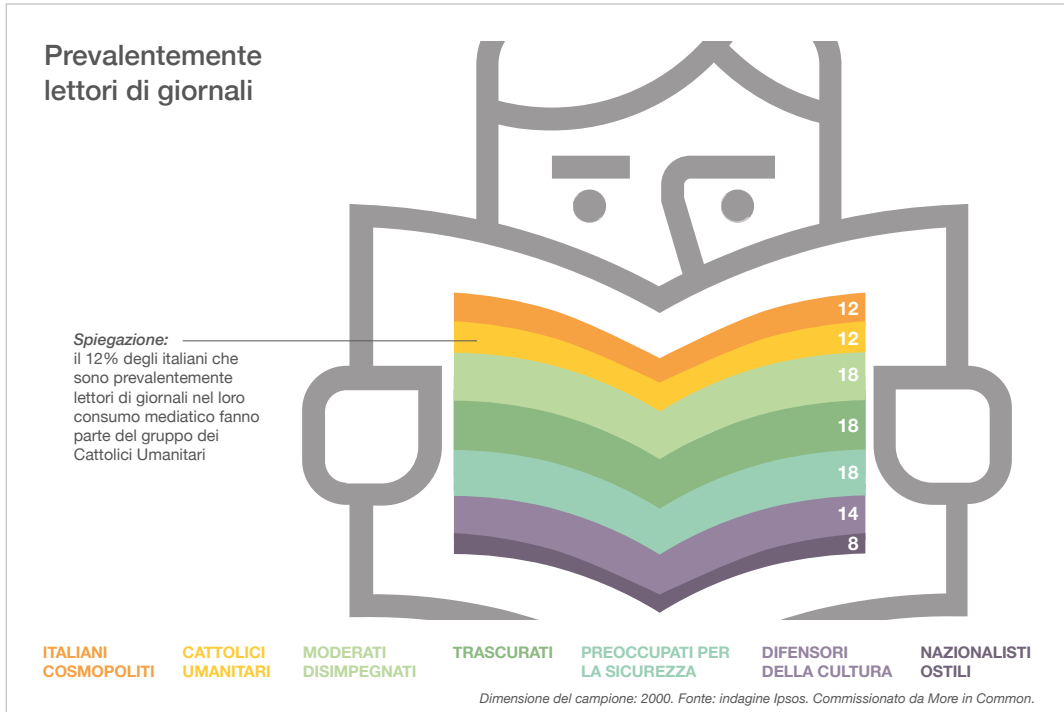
Prevalentemente lettori di giornali

Spiegazione:
il 12% degli italiani che sono prevalentemente lettori di giornali nel loro consumo mediatico fanno parte del gruppo dei Cattolici Umanitari

12
12
18
18
18
14
8

ITALIANI COSMOPOLITI
CATTOLICI UMANITARI
MODERATI DISIMPEGNATI
TRASCURATI
PREOCCUPATI PER LA SICUREZZA
DIFENSORI DELLA CULTURA
NAZIONALISTI OSTILI

Dimensione del campione: 2000. Fonte: indagine Ipsos. Commissionato da More in Common.